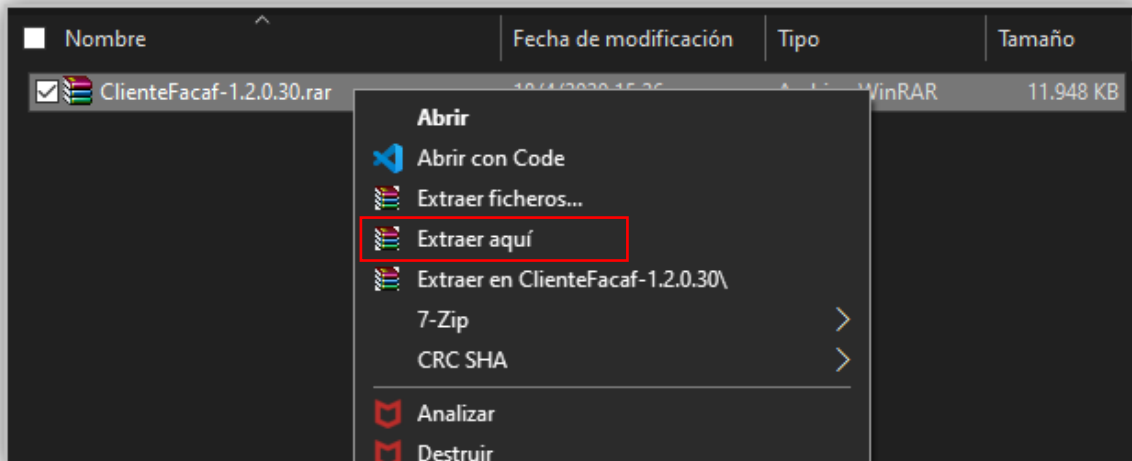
Nombre | Fecha de modificación | Tipo | Tamaño

ClienteFacaf-1.2.0.30.rar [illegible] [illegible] WinRAR 11.948 KB

Abrir
Abrir con Code
Extraer ficheros...
Extraer aquí
Extraer en ClienteFacaf-1.2.0.30\
7-Zip
CRC SHA
Analizar
Destruir